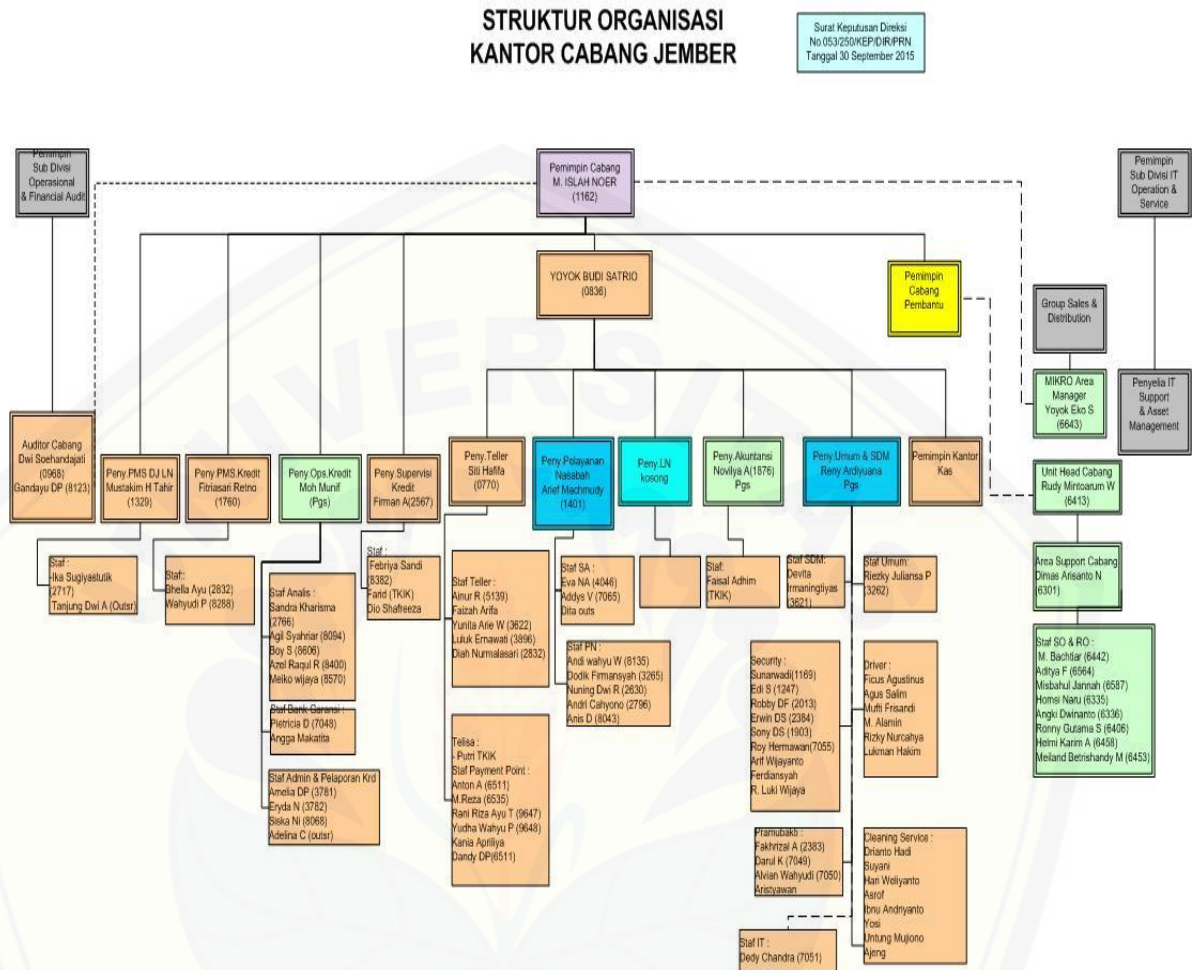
STRUKTUR ORGANISASI
KANTOR CABANG JEMBER

Surat Keputusan Direksi
No.053/250/KEP/DIR/PRN
Tanggal 30 September 2015

Pemimpin Sub Divisi Operasional & Financial Audit

Pemimpin Cabang
M. ISLAH NOER
(1162)

Pemimpin Sub Divisi IT Operation & Service

YOYOK BUDI SATRIO
(0836)

Pemimpin Cabang Pembantu

Group Sales & Distribution

MIKRO Area Manager
Yoyok Eko S
(6643)

Penyelia IT Support & Asset Management

Auditor Cabang
Dwi Soehandajati
(0968)
Gandayu DP (8123)

Peny.PMS DJ LN
Mustakim H Tahir
(1329)

Peny.PMS.Kredit
Fitriasari Retno
(1760)

Peny Ops.Kredit
Moh Munif
(Pgs)

Peny Supervisi Kredit
Firman A(2567)

Peny.Teller
Siti Hafifa
(0770)

Peny.Pelayanan Nasabah
Arief Machmudy
(1401)

Peny.LN
kosong

Peny.Akuntansi
Novilya A(1876)
Pgs

Peny.Umum & SDM
Reny Ardiyuana
Pgs

Pemimpin Kantor Kas

Unit Head Cabang
Rudy Mintoarum W
(6413)

Staf :
Ika Sugiyastutik (2717)
Tanjung Dwi A (Outsr)

Staf:
Shella Ayu (2832)
Wahyudi P (8288)

Staf Analis :
Sandra Kharisma (2766)
Agil Syahriar (8094)
Boy S (8606)
Azel Raqul R (8400)
Meiko wijaya (8570)

Staf Bank Garansi :
Pietricia D (7048)
Angga Makatita

Staf Admin & Pelaporan Krd
Amelia DP (3781)
Eryda N (3782)
Siska Ni (8068)
Adelina C (outsr)

Staf :
Febriya Sandi (8382)
Farid (TKIK)
Dio Shafreeza

Staf Teller :
Ainur R (5139)
Faizah Arifa
Yunita Arie W (3622)
Luluk Ernawati (3896)
Diah Nurmalasari (2832)

Telisa :
- Putri TKIK
Staf Payment Point :
Anton A (6511)
M.Reza (6535)
Rani Riza Ayu T (9647)
Yudha Wahyu P (9648)
Kania Apriliya
Dandy DP(6511)

Staf SA :
Eva NA (4046)
Addys V (7065)
Dita outs

Staf PN :
Andi wahyu W (8135)
Dodik Firmansyah (3265)
Nuning Dwi R (2630)
Andri Cahyono (2796)
Anis D (8043)

Staf:
Faisal Adhim (TKIK)

Staf SDM:
Devita Irmaningtiyas (3621)

Staf Umum:
Riezky Juliansa P (3262)

Security :
Sunarwadi(1169)
Edi S (1247)
Robby DF (2013)
Erwin DS (2384)
Sony DS (1903)
Roy Hermawan(7055)
Arif Wijayanto
Ferdiansyah
R. Luki Wijaya

Driver :
Ficus Agustinus
Agus Salim
Mufti Frisandi
M. Alamin
Rizky Nurcahya
Lukman Hakim

Pramubakti :
Fakhrizal A (2383)
Darul K (7049)
Alvian Wahyudi (7050)
Aristyawan

Cleaning Service :
Drianto Hadi
Suyani
Hari Weliyanto
Asrof
Ibnu Andriyanto
Yosi
Untung Mujiono
Ajeng

Staf IT :
Dedy Chandra (7051)

Area Support Cabang
Dimas Arisanto N
(6301)

Staf SO & RO :
M. Bachtiar (6442)
Aditya F (6564)
Misbahul Jannah (6587)
Homsi Naru (6335)
Angki Dwinanto (6336)
Ronny Gutama S (6406)
Helmi Karim A (6458)
Meiland Betrishandy M (6453)